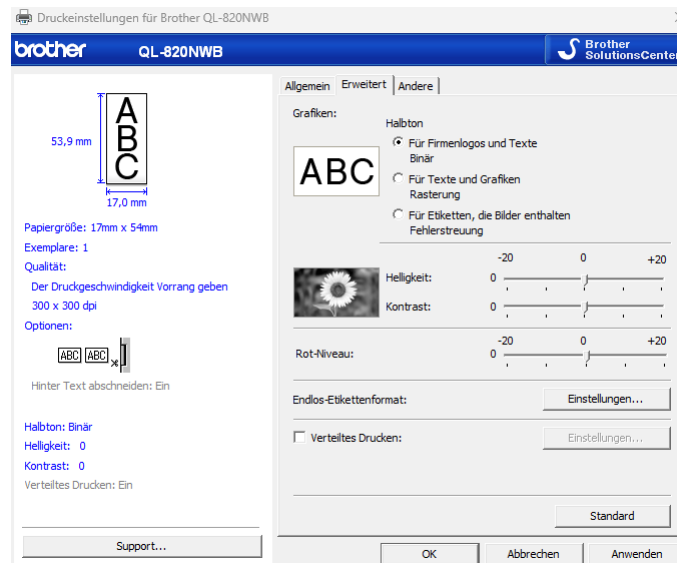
Druckeinstellungen für Brother QL-820NWB

brother QL-820NWB

Brother SolutionsCenter

53,9 mm

ABC

17,0 mm

Papiergröße: 17mm x 54mm
Exemplare: 1
Qualität:
Der Druckgeschwindigkeit Vorrang geben
300 x 300 dpi
Optionen:

ABC ABC

Hinter Text abschneiden: Ein

Halbton: Binär
Helligkeit: 0
Kontrast: 0
Verteiltes Drucken: Ein

Support...

Allgemein | Erweitert | Andere

Grafiken:

Halbton

ABC

Für Firmenlogos und Texte Binär

Für Texte und Grafiken Rasterung

Für Etiketten, die Bilder enthalten Fehlerstreuung

-20 0 +20

Helligkeit: 0

Kontrast: 0

-20 0 +20

Rot-Niveau: 0

Endlos-Etikettenformat: Einstellungen...

Verteiltes Drucken: Einstellungen...

Standard

OK Abbrechen Anwenden